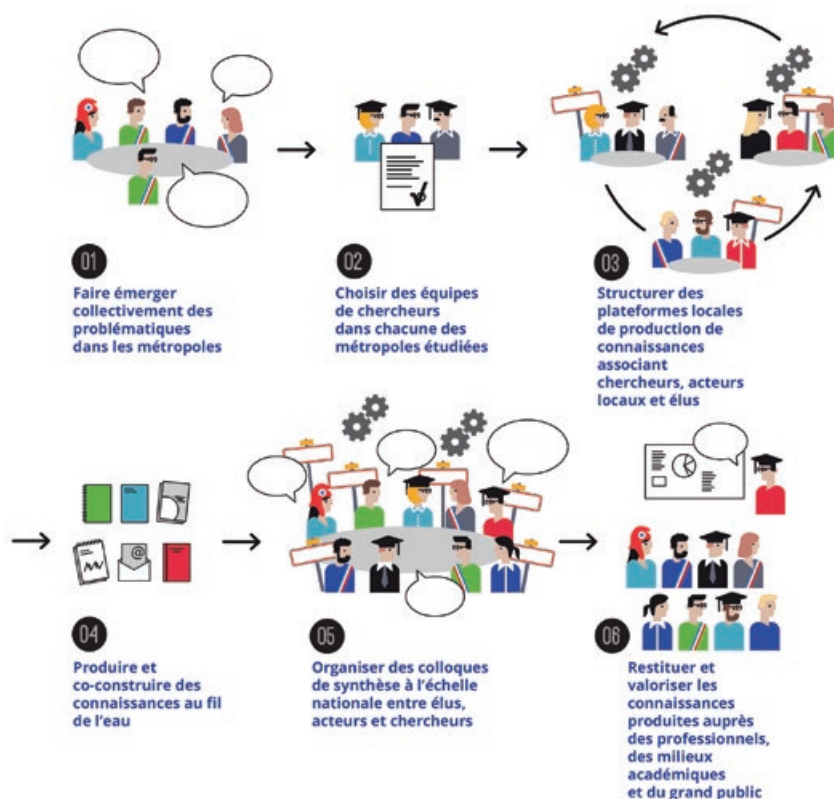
01

Faire émerger collectivement des problématiques dans les métropoles

02

Choisir des équipes de chercheurs dans chacune des métropoles étudiées

03

Structurer des plateformes locales de production de connaissances associant chercheurs, acteurs locaux et élus

04

Produire et co-construire des connaissances au fil de l'eau

05

Organiser des colloques de synthèse à l'échelle nationale entre élus, acteurs et chercheurs

06

Restituer et valoriser les connaissances produites auprès des professionnels, des milieux académiques et du grand public